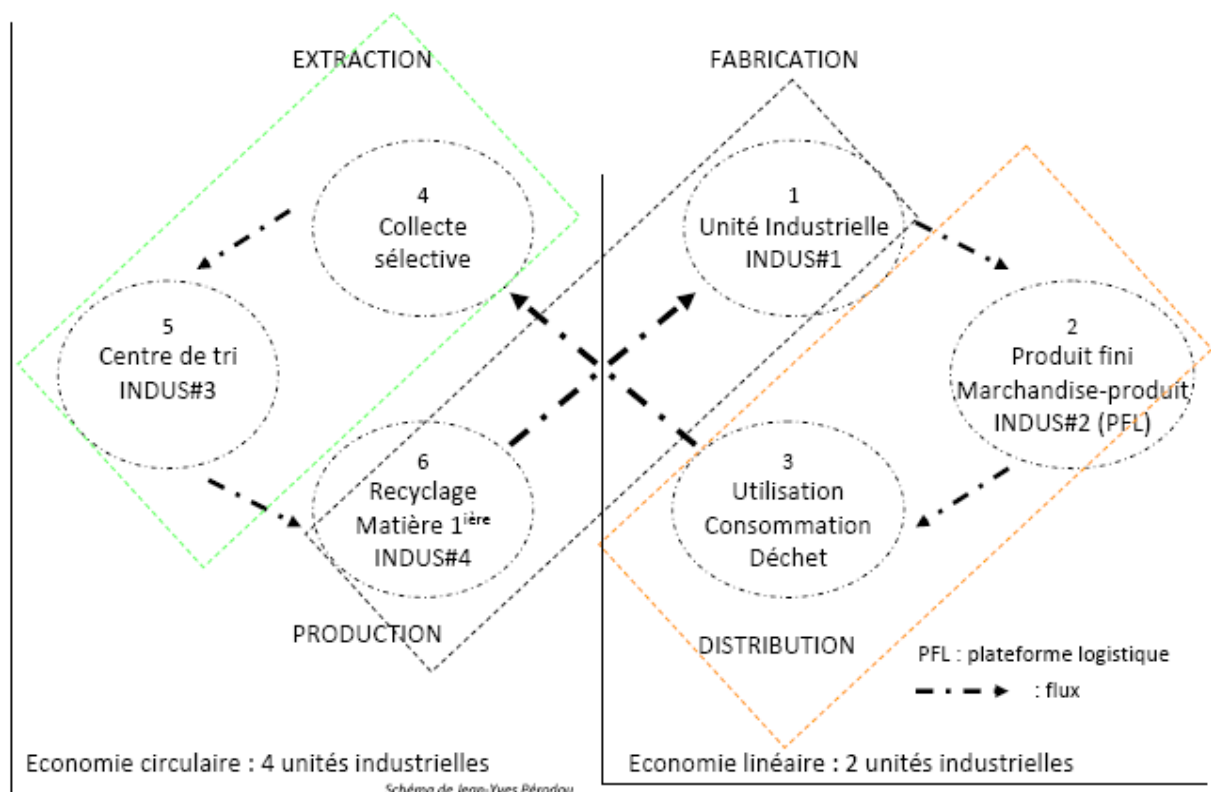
EXTRACTION

FABRICATION

4
Collecte sélective

1
Unité Industrielle
INDUS#1

5
Centre de tri
INDUS#3

2
Produit fini
Marchandise-produit
INDUS#2 (PFL)

6
Recyclage
Matière $1^{ière}$
INDUS#4

3
Utilisation
Consommation
Déchet

PRODUCTION

DISTRIBUTION

PFL : plateforme logistique

: flux

Economie circulaire : 4 unités industrielles

Economie linéaire : 2 unités industrielles

Schéma de Jean-Yves Pérodou